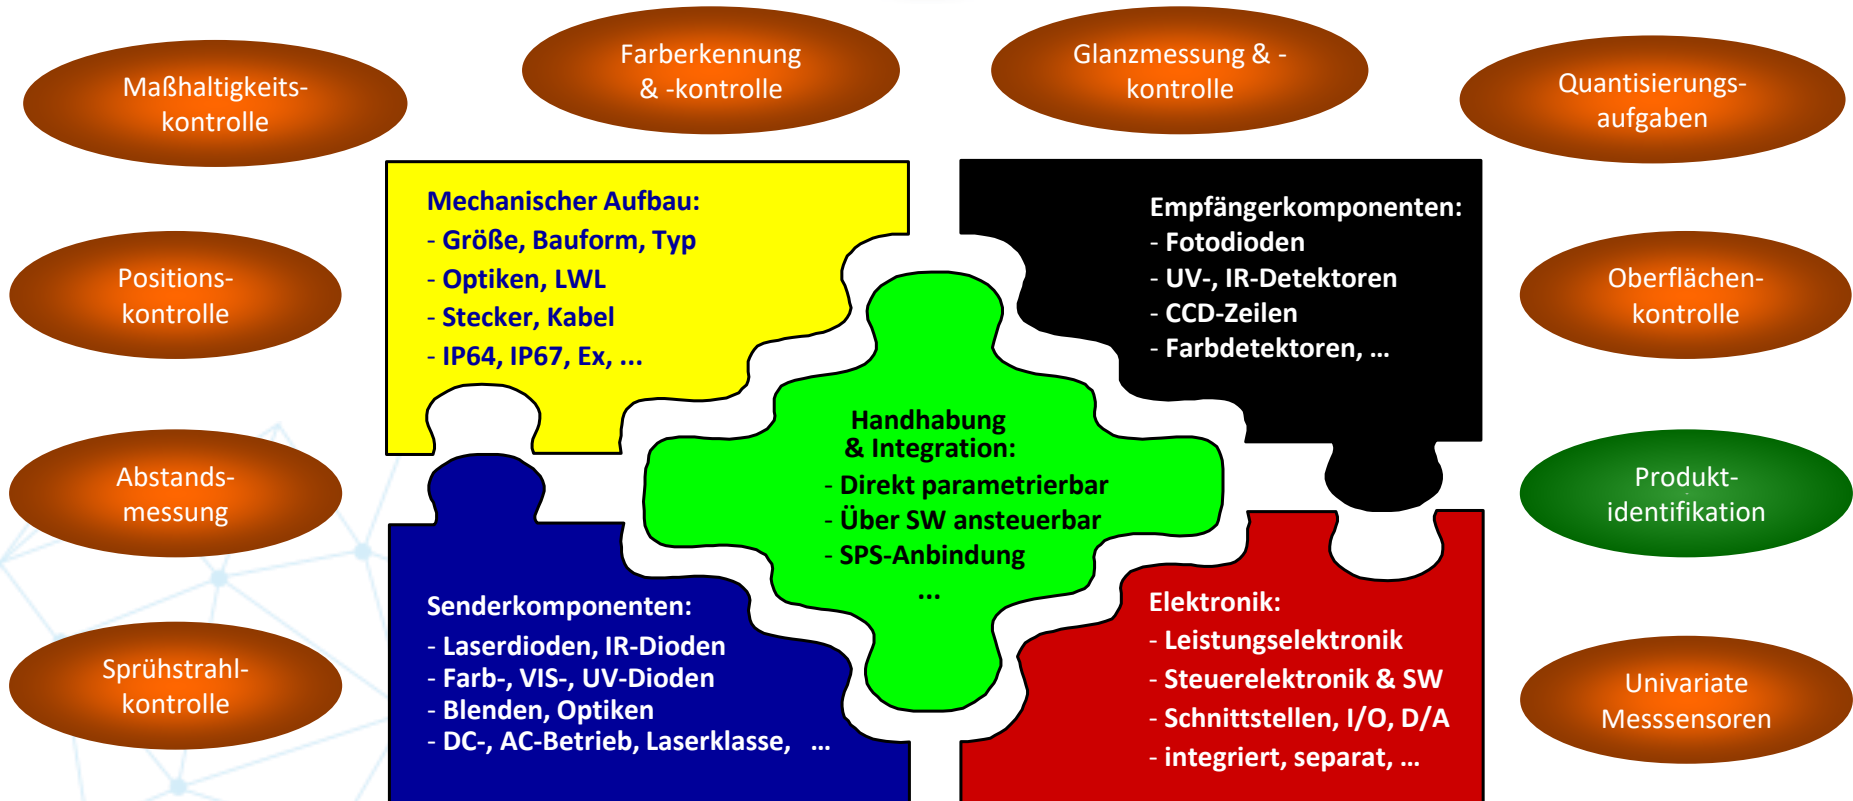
Maßhaltigkeitskontrolle

Farberkennung & -kontrolle

Glanzmessung & -kontrolle

Quantisierungsaufgaben

Positionskontrolle

Oberflächenkontrolle

Abstandsmessung

Produktidentifikation

Sprühstrahlkontrolle

Univariate Messsensoren

Mechanischer Aufbau:
- Größe, Bauform, Typ
- Optiken, LWL
- Stecker, Kabel
- IP64, IP67, Ex, ...

Empfängerkomponenten:
- Fotodioden
- UV-, IR-Detektoren
- CCD-Zeilen
- Farbdetektoren, ...

Handhabung & Integration:
- Direkt parametrierbar
- Über SW ansteuerbar
- SPS-Anbindung
...

Senderkomponenten:
- Laserdioden, IR-Dioden
- Farb-, VIS-, UV-Dioden
- Blenden, Optiken
- DC-, AC-Betrieb, Laserklasse, ...

Elektronik:
- Leistungselektronik
- Steuerelektronik & SW
- Schnittstellen, I/O, D/A
- integriert, separat, ...